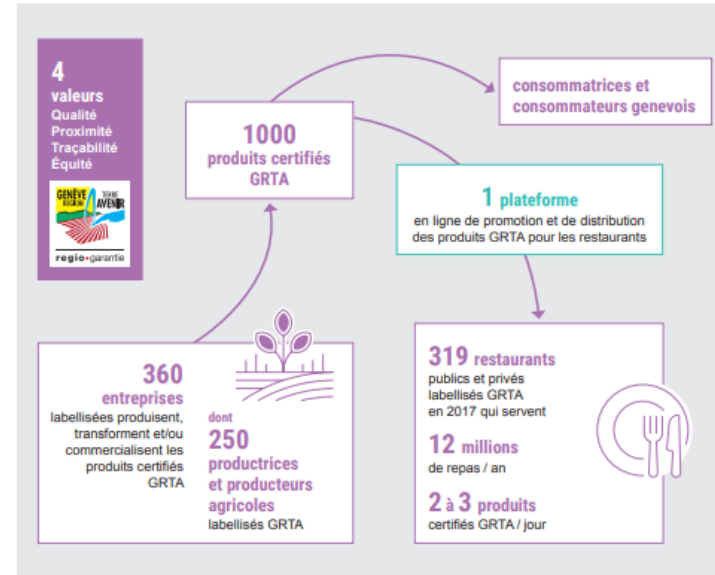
4
valeurs
Qualité
Proximité
Traçabilité
Équité

GENÈVE RÉGION TERRE AVENIR

regio garantie

1000
produits certifiés GRTA

consommatrices et consommateurs genevois

1 plateforme
en ligne de promotion et de distribution des produits GRTA pour les restaurants

360
entreprises
labellisées produisent, transforment et/ou commercialisent les produits certifiés GRTA

dont
250
productrices et producteurs agricoles
labellisés GRTA

319 restaurants
publics et privés labellisés GRTA en 2017 qui servent

12 millions
de repas / an

2 à 3 produits
certifiés GRTA / jour